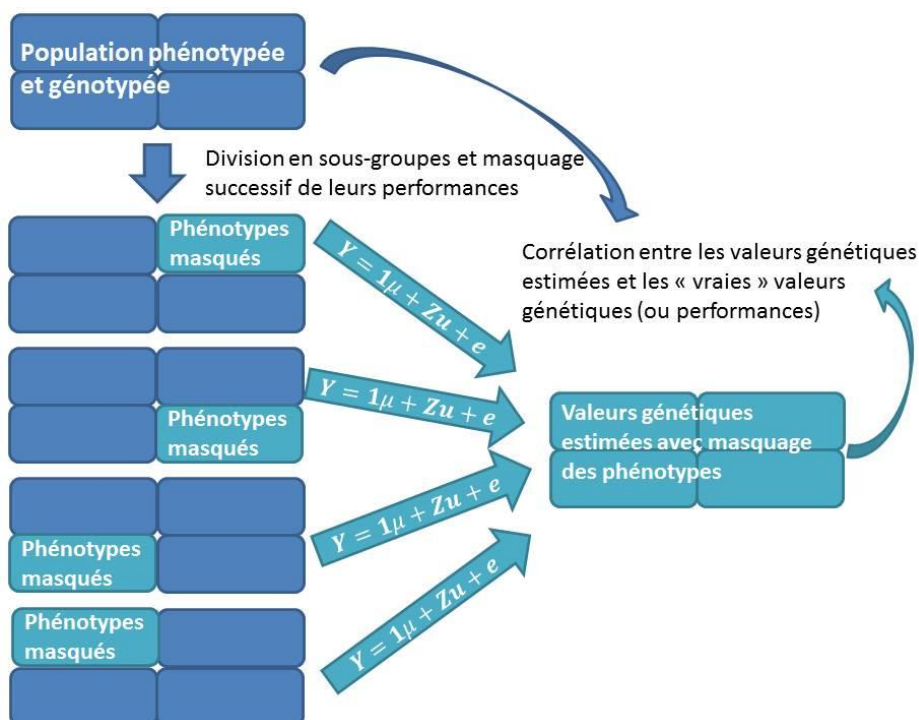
Population phénotypée et génotypée

Division en sous-groupes et masquage successif de leurs performances

Corrélation entre les valeurs génétiques estimées et les « vraies » valeurs génétiques (ou performances)

Phénotypes masqués

$Y = 1\mu + Zu + e$

Phénotypes masqués

$Y = 1\mu + Zu + e$

Valeurs génétiques estimées avec masquage des phénotypes

Phénotypes masqués

$Y = 1\mu + Zu + e$

Phénotypes masqués

$Y = 1\mu + Zu + e$